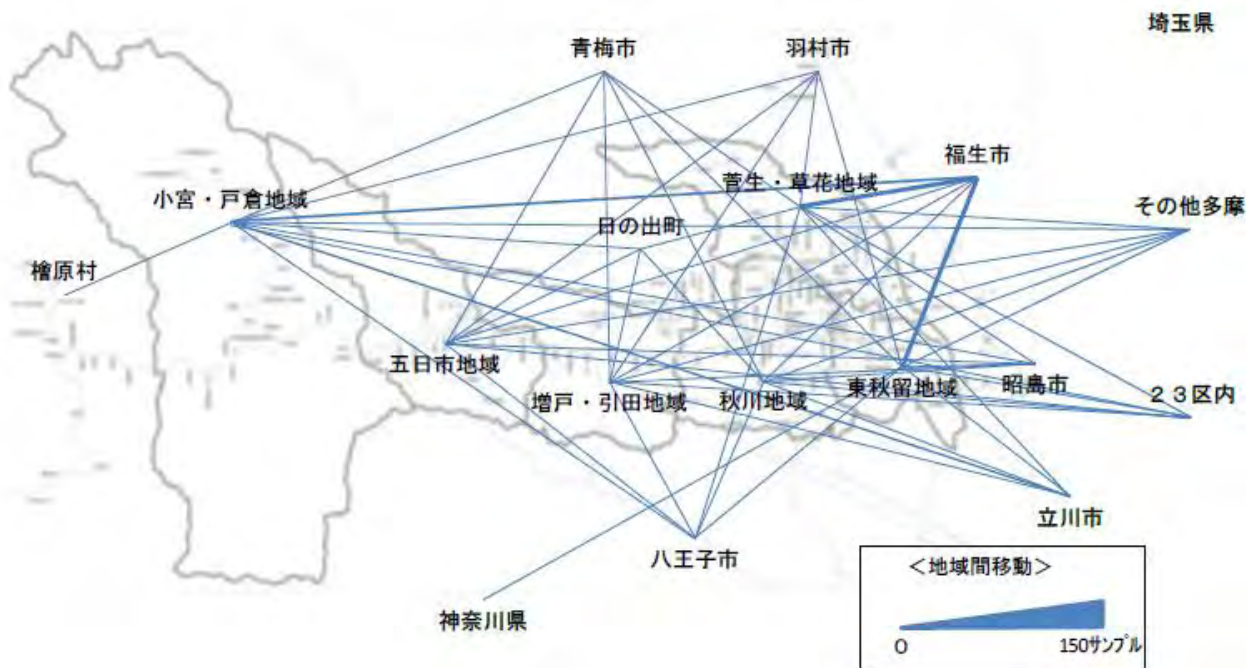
埼玉県

青梅市

羽村市

福生市

菅生・草花地域

小宮・戸倉地域

その他多摩

日の出町

檜原村

五日市地域

増戸・引田地域

秋川地域

東秋留地域

昭島市

２３区内

立川市

八王子市

神奈川県

<地域間移動>

0

150サンプル